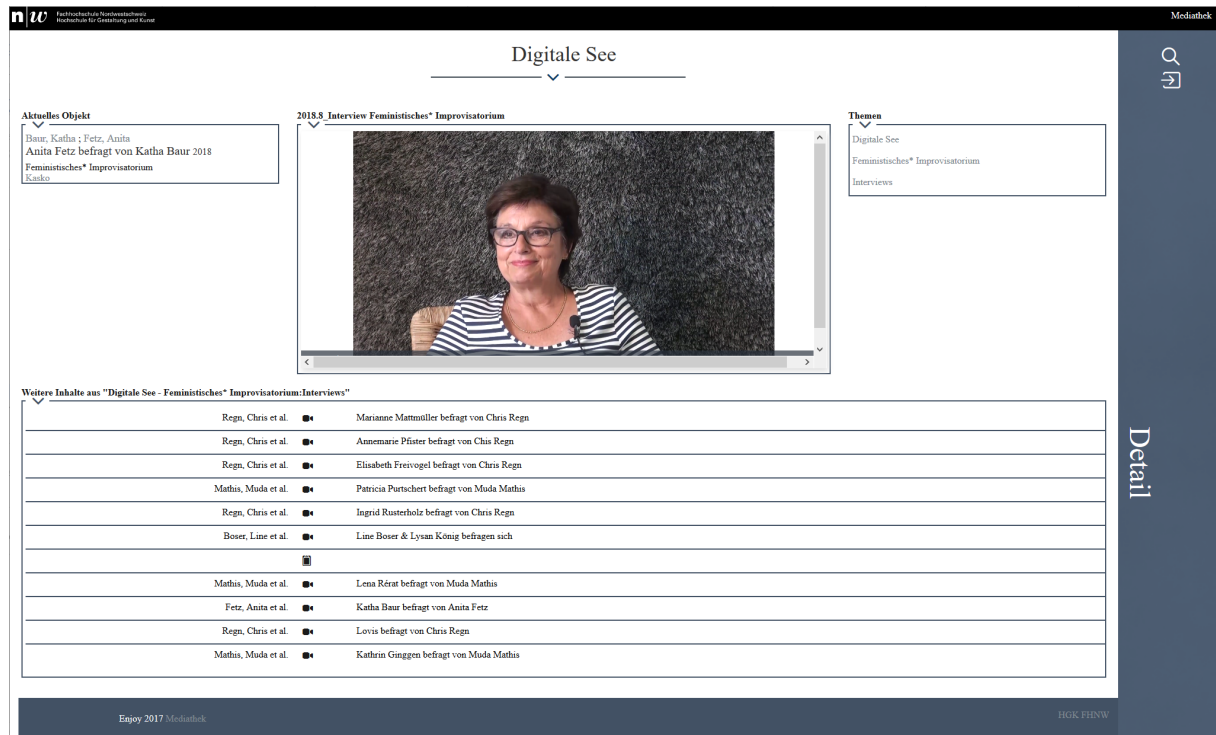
n w Fachhochschule Nordwestschweiz
Hochschule für Gestaltung und Kunst

Mediathek

Digitale See

Aktuelles Objekt
Baur, Katha ; Fetz, Anita
Anita Fetz befragt von Katha Baur 2018
Feministisches* Improvisatorium
Kasko

2018.8_Interview Feministisches* Improvisatorium

Themen
Digitale See
Feministisches* Improvisatorium
Interviews

Weitere Inhalte aus "Digitale See - Feministisches* Improvisatorium:Interviews"

| | |
|---|---|
| Regn, Chris et al. | Marianne Mattmüller befragt von Chris Regn |
| Regn, Chris et al. | Annemarie Pfister befragt von Chis Regn |
| Regn, Chris et al. | Elisabeth Freivogel befragt von Chris Regn |
| Mathis, Muda et al. | Patricia Purtschert befragt von Muda Mathis |
| Regn, Chris et al. | Ingrid Rusterholz befragt von Chris Regn |
| Boser, Line et al. | Line Boser & Lysan König befragen sich |
| | |
| Mathis, Muda et al. | Lena Rérat befragt von Muda Mathis |
| Fetz, Anita et al. | Katha Baur befragt von Anita Fetz |
| Regn, Chris et al. | Lovis befragt von Chris Regn |
| Mathis, Muda et al. | Kathrin Ginggen befragt von Muda Mathis |

Detail

Enjoy 2017 Mediathek

HGK FHNW